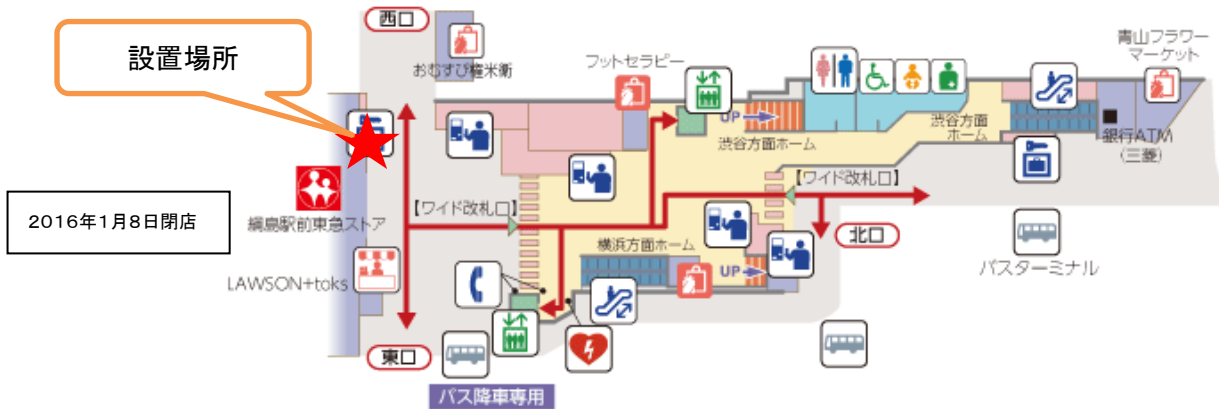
設置場所

西口

おむすび権米衛

フットセラピー

青山フラワーマーケット

UP

渋谷方面ホーム

渋谷方面ホーム

銀行ATM（三菱）

【ワイド改札口】

2016年1月8日閉店

綱島駅前東急ストア

【ワイド改札口】

横浜方面ホーム

北口

UP

パスターミナル

LAWSON+toks

東口

バス降車専用